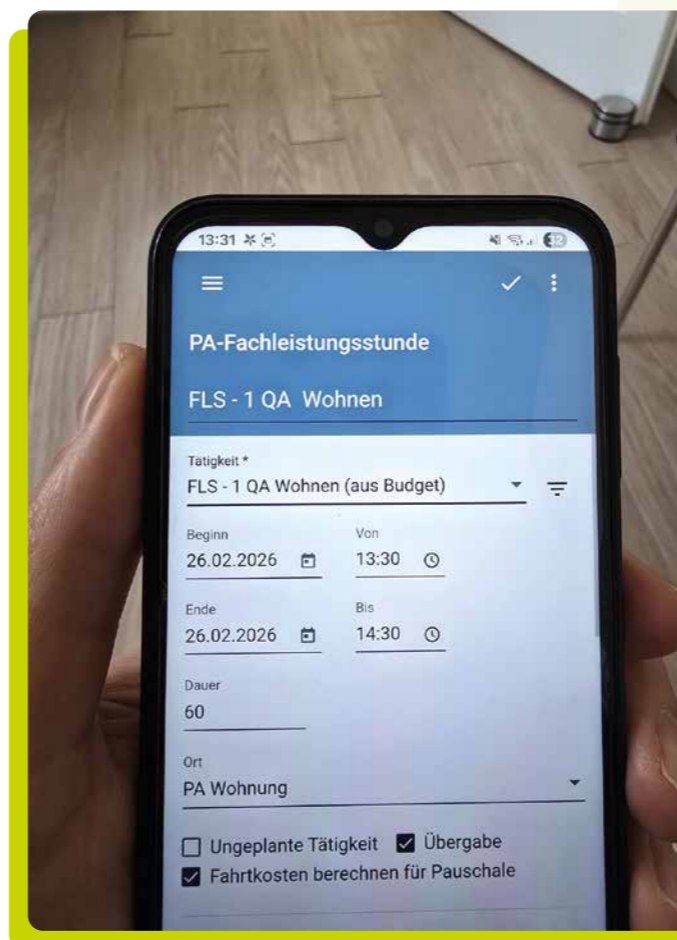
13:31

PA-Fachleistungsstunde

FLS - 1 QA Wohnen

Tätigkeit *
FLS - 1 QA Wohnen (aus Budget)

Beginn
26.02.2026

Von
13:30

Ende
26.02.2026

Bis
14:30

Dauer
60

Ort
PA Wohnung

Ungeplante Tätigkeit
Übergabe
Fahrtkosten berechnen für Pauschale